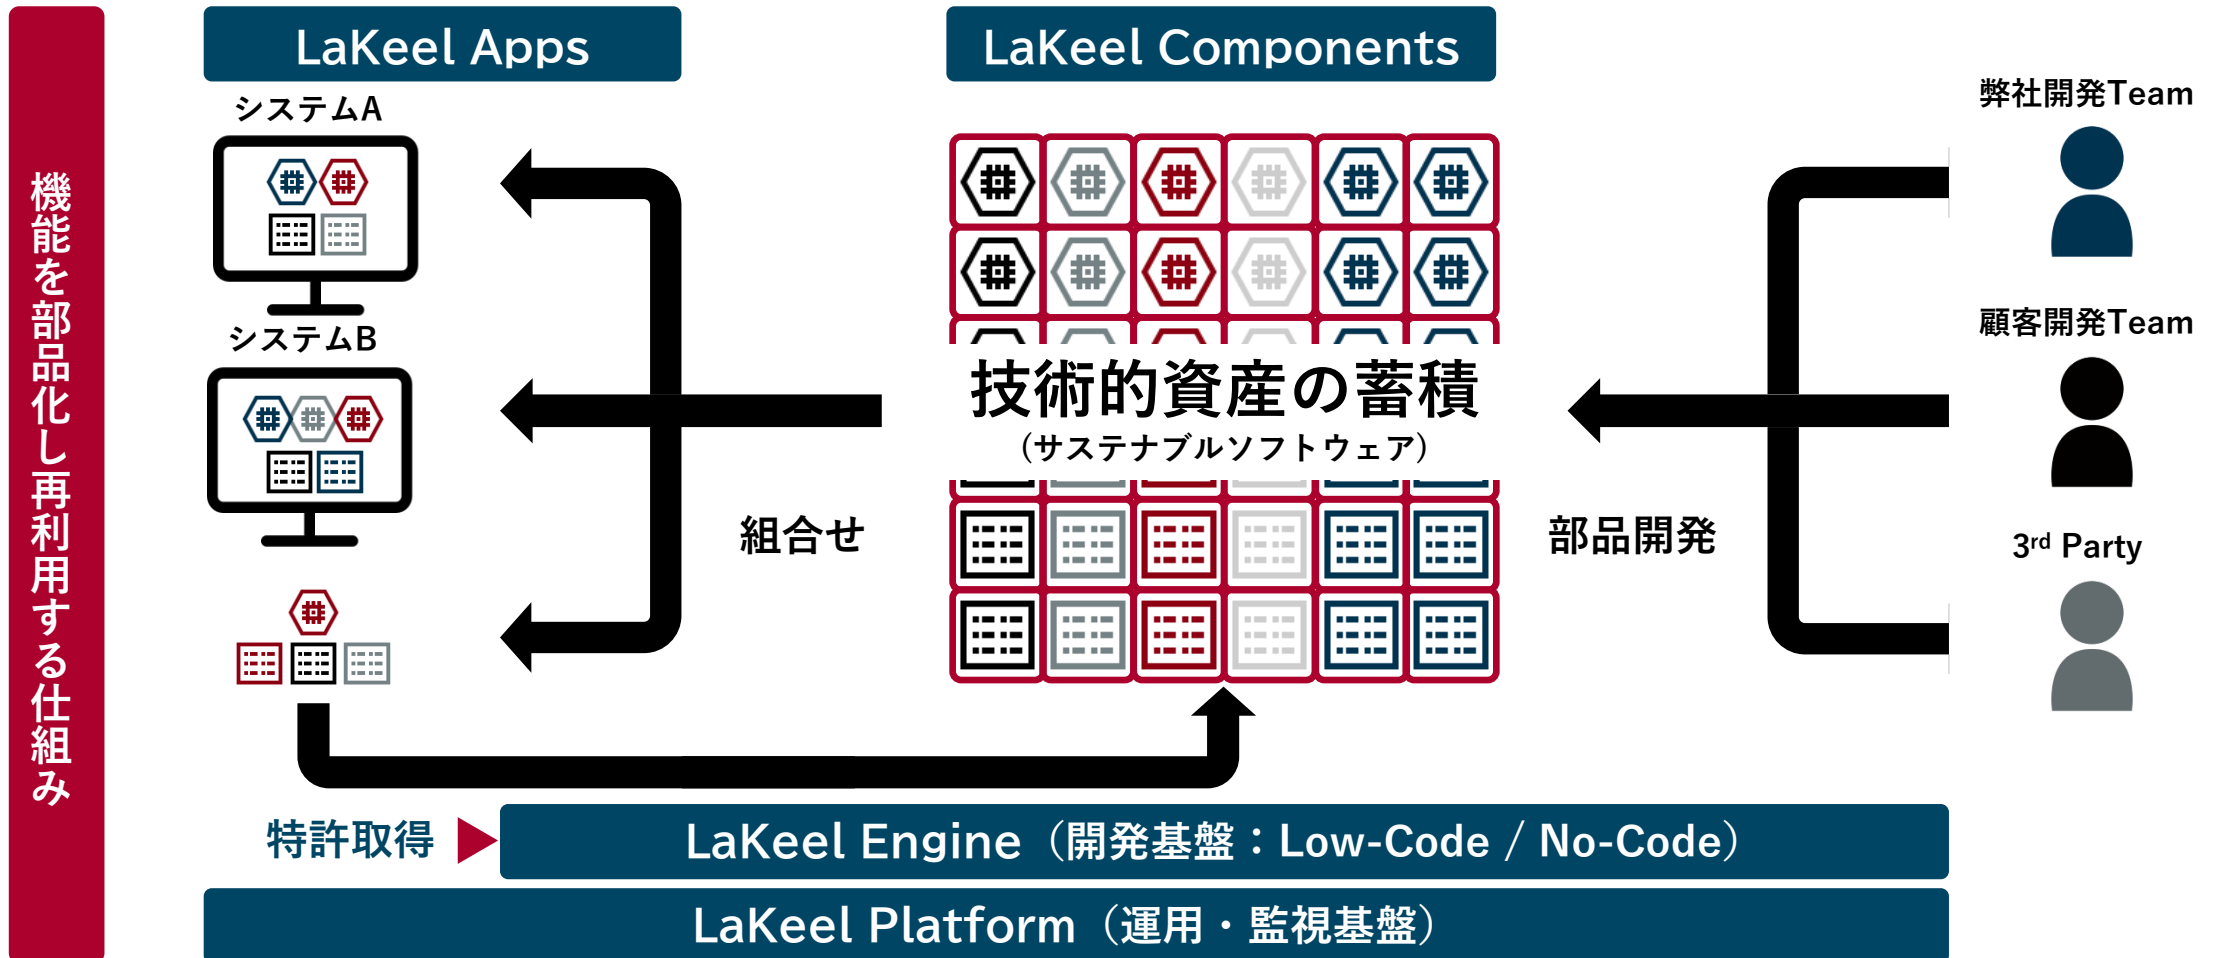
機能を部品化し再利用する仕組み

LaKeel Apps

LaKeel Components

システムA

システムB

技術的資産の蓄積

（サステナブルソフトウェア）

組合せ

部品開発

弊社開発Team

顧客開発Team

3$^{rd}$ Party

特許取得

LaKeel Engine（開発基盤：Low-Code / No-Code）

LaKeel Platform（運用・監視基盤）